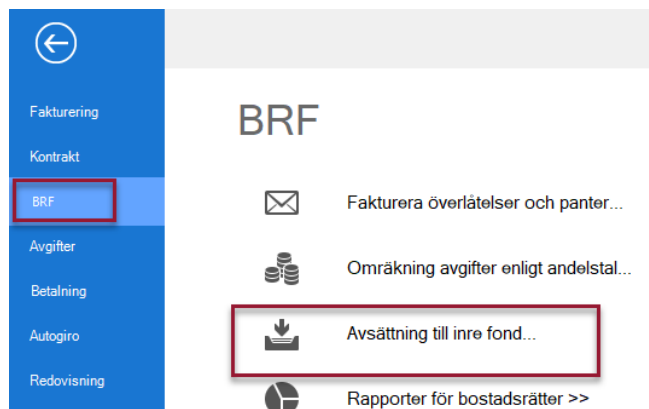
Fakturering

Kontrakt

BRF

Avgifter

Betalning

Autogiro

Redovisning

BRF

Fakturera överlåtelser och panter...

Omräkning avgifter enligt andelstal...

Avsättning till inre fond...

Rapporter för bostadsrätter >>